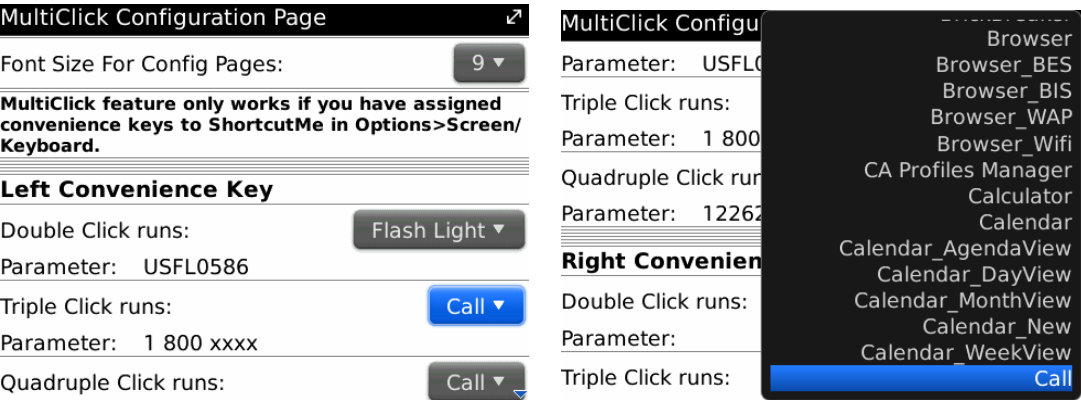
MultiClick Configuration Page

Font Size For Config Pages: 9

MultiClick feature only works if you have assigned convenience keys to ShortcutMe in Options>Screen/Keyboard.

Left Convenience Key

Double Click runs: Flash Light

Parameter: USFL0586

Triple Click runs: Call

Parameter: 1 800 xxxx

Quadruple Click runs: Call

MultiClick Configu

Parameter: USFL0

Triple Click runs:

Parameter: 1 800

Quadruple Click run

Parameter: 12262

Right Convenien

Double Click runs:

Parameter:

Triple Click runs:

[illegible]
Browser
Browser_BES
Browser_BIS
Browser_WAP
Browser_Wifi
CA Profiles Manager
Calculator
Calendar
Calendar_AgendaView
Calendar_DayView
Calendar_MonthView
Calendar_New
Calendar_WeekView
Call